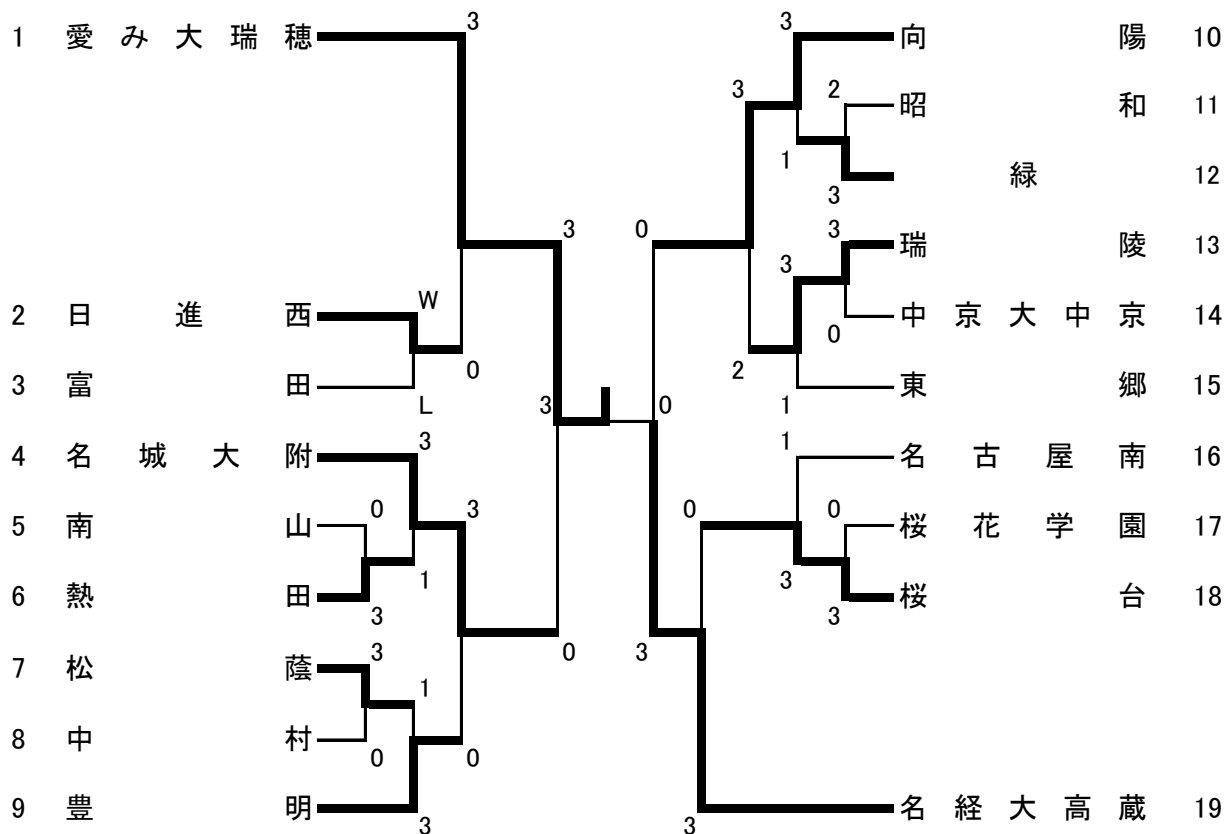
1 愛み大瑞穂
2 日進西
3 富田
4 名城大附
5 南山
6 熱田
7 松蔭
8 中村
9 豊明

向陽 10
昭和 11
緑 12
瑞陵 13
中京大中京 14
東郷 15
名古屋南 16
桜花学園 17
桜台 18
名経大高蔵 19

3
W
L
0
3
0
1
3
3
3
1
0
0
3
0
3

3
3
2
1
3
0
3
3
0
2
1
1
0
0
3
3
0
3
3
3